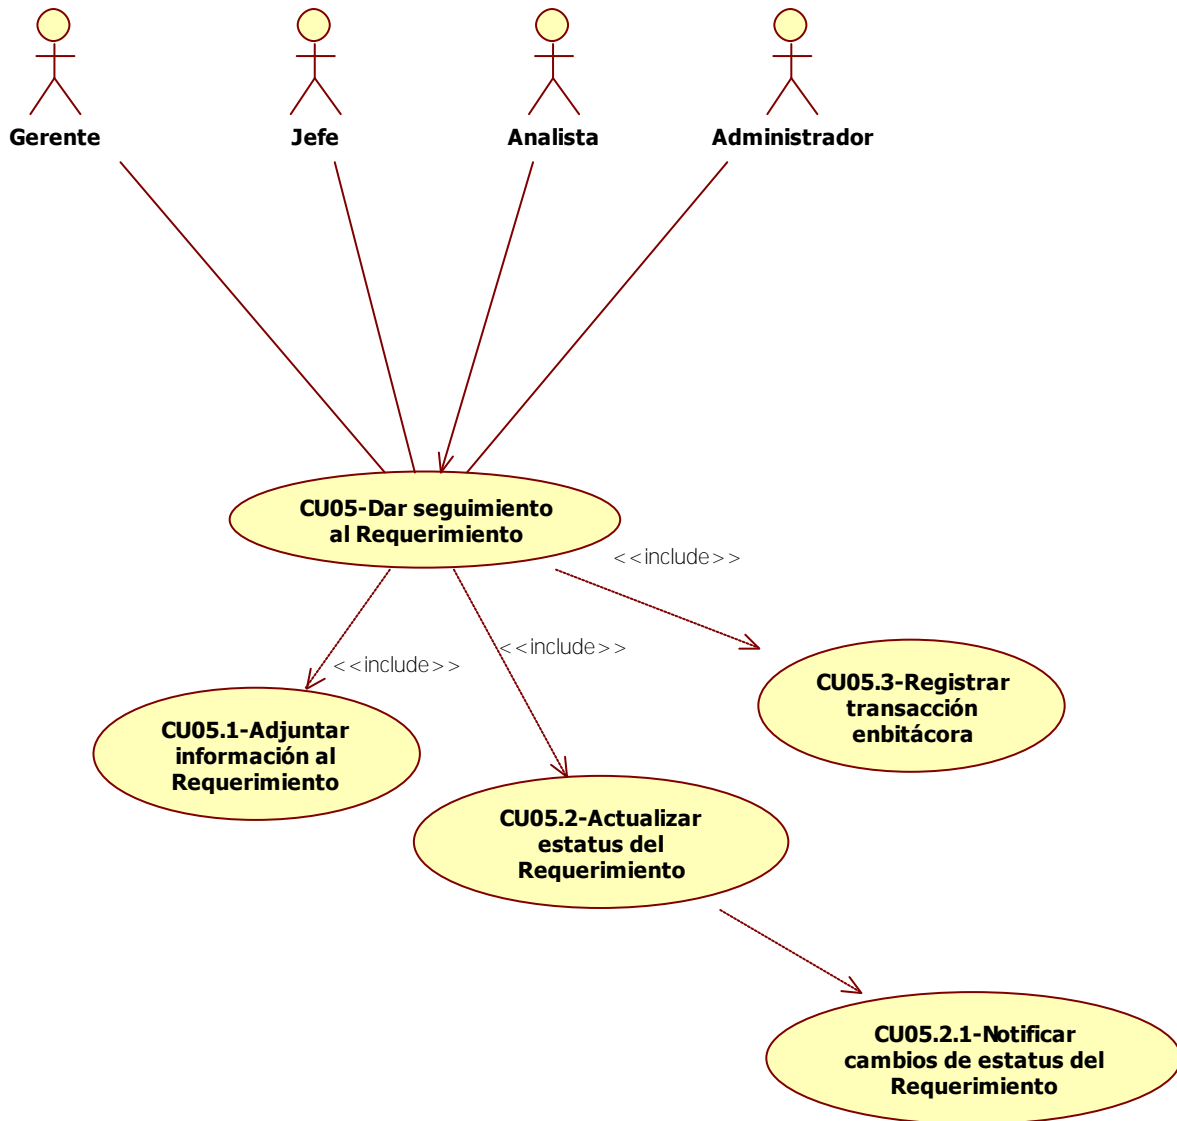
Gerente

Jefe

Analista

Administrador

CU05-Dar seguimiento al Requerimiento

<<include>>

<<include>>

<<include>>

CU05.3-Registrar transacción enbitácora

CU05.1-Adjuntar información al Requerimiento

CU05.2-Actualizar estatus del Requerimiento

CU05.2.1-Notificar cambios de estatus del Requerimiento